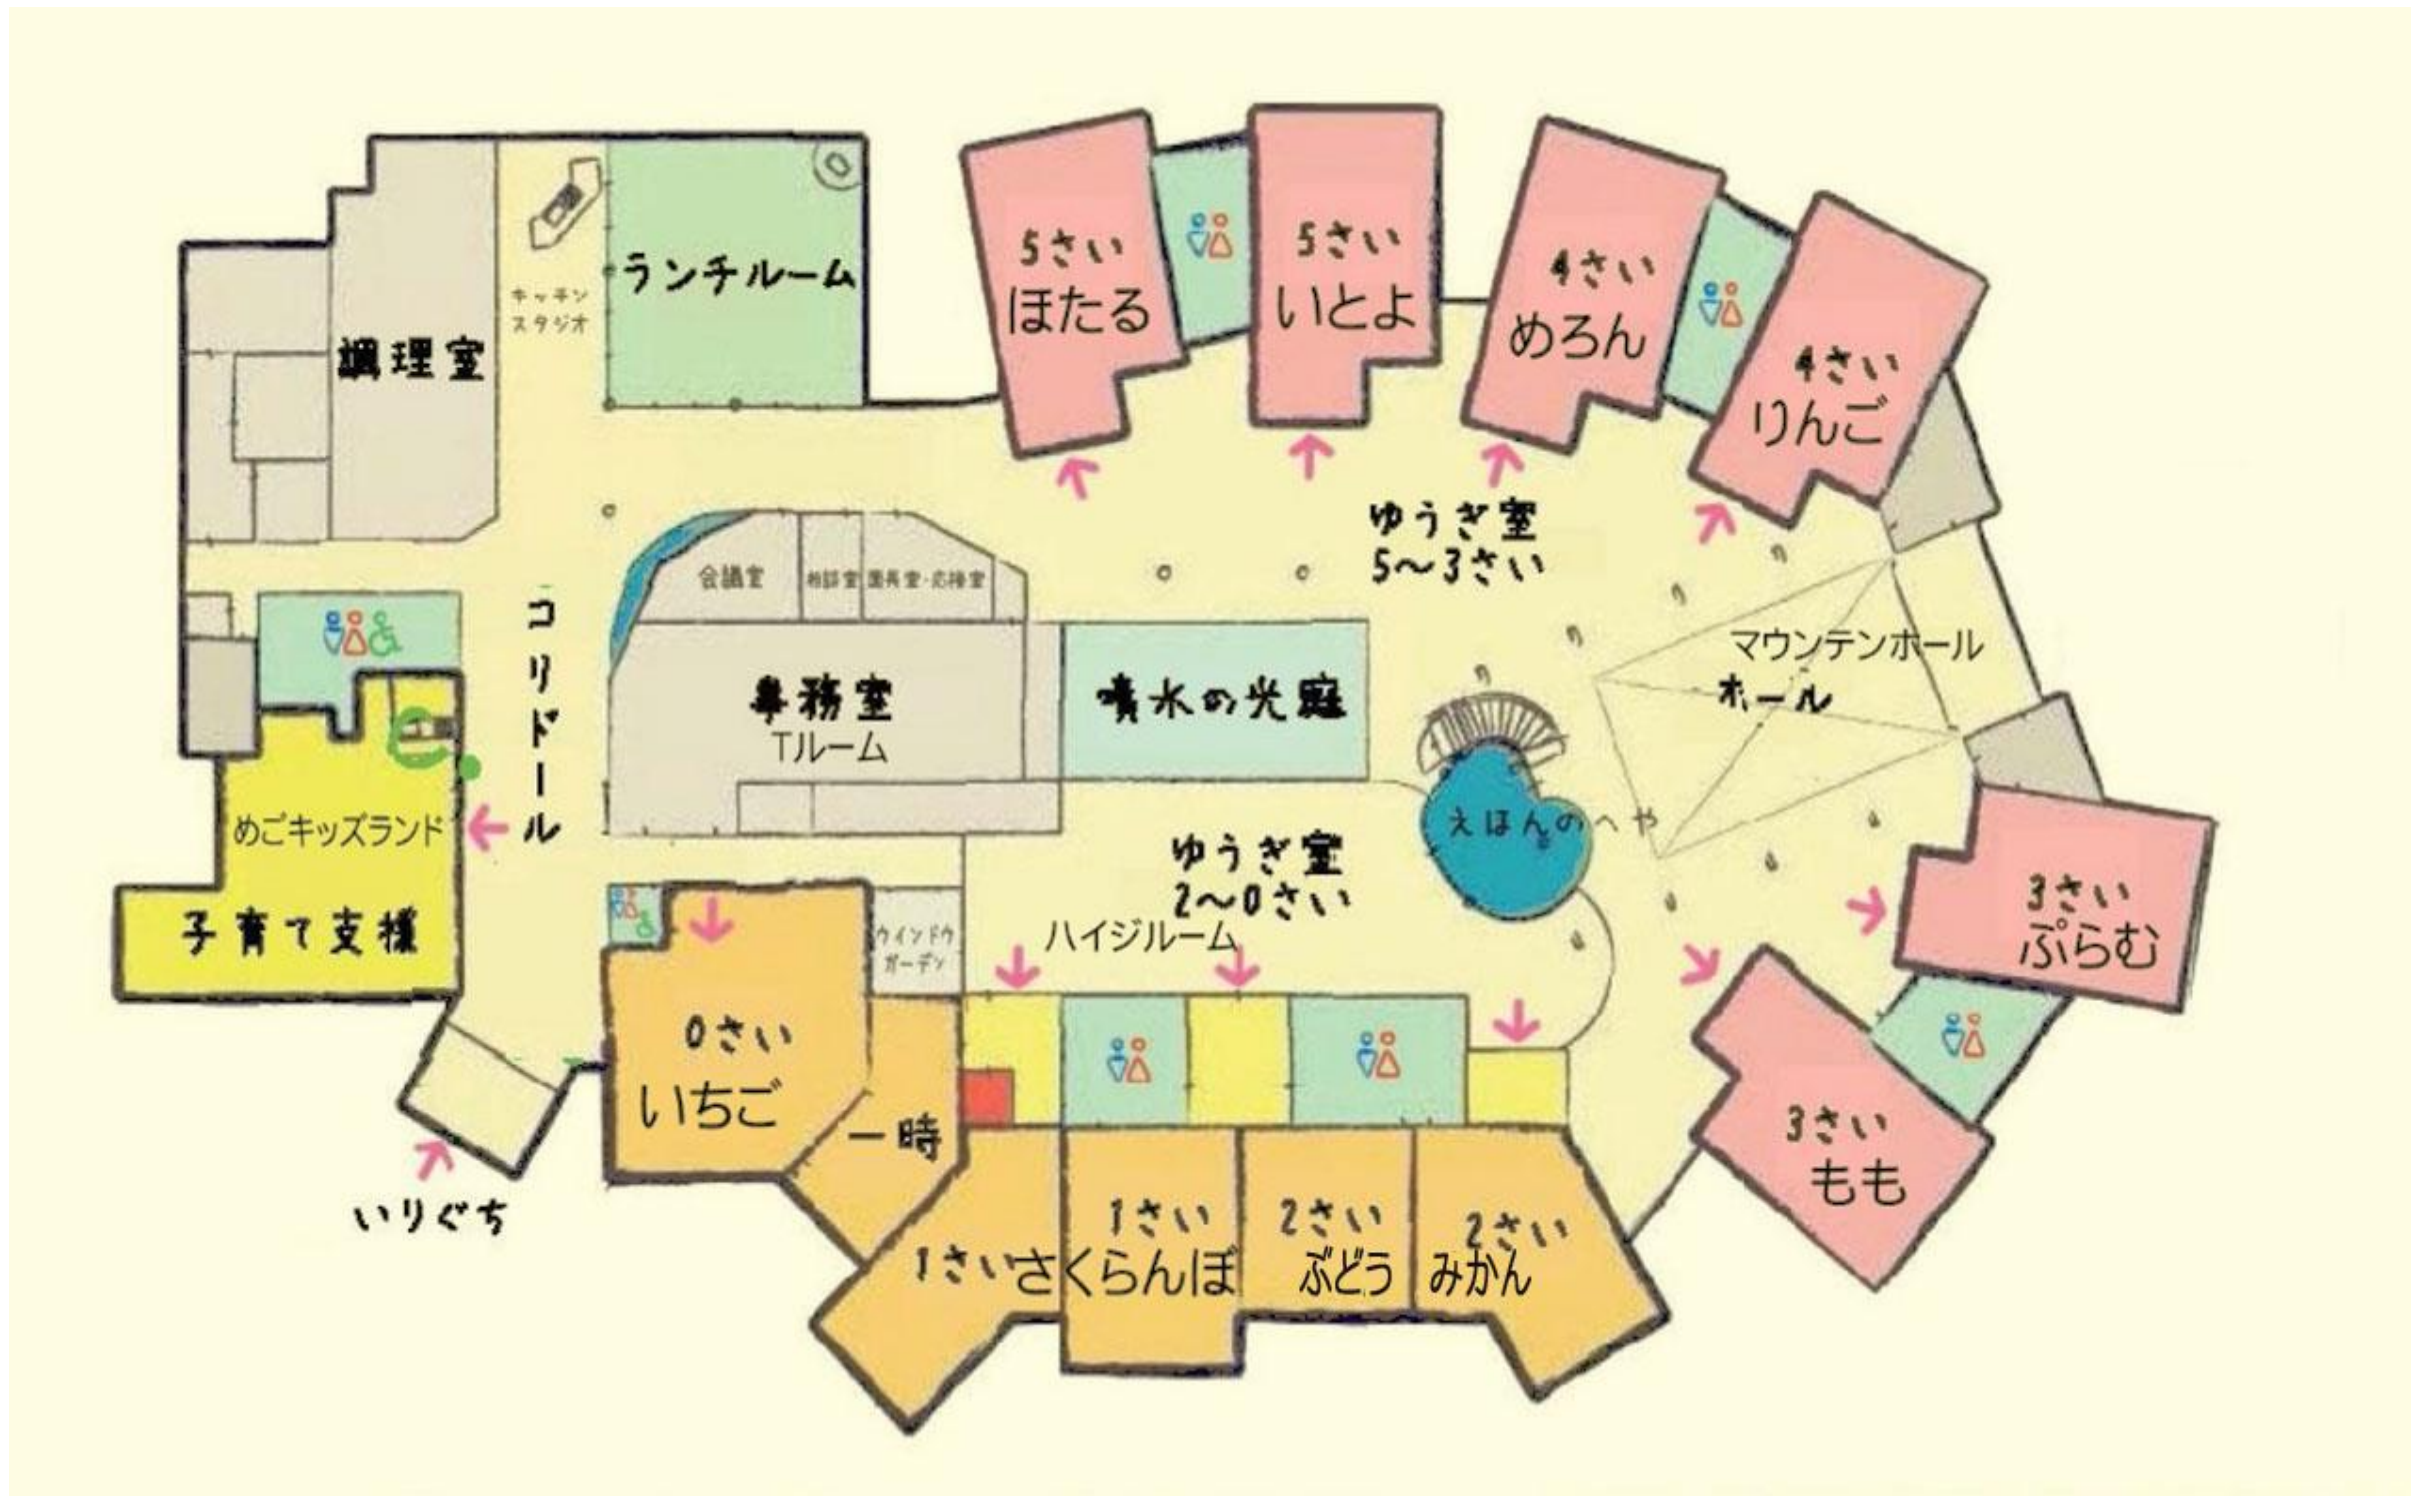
ランチルーム
キッチンスタジオ
調理室
5さい ほたる
5さい いとよ
4さい めろん
4さい りんご
ゆうぎ室 5～3さい
会議室
相談室
園長室・応接室
コリドール
事務室
Tルーム
噴水の光庭
マウンテンホール
ホール
えほんのへや
めごキッズランド
子育て支援
ゆうぎ室 2～0さい
ハイジルーム
ウインドウガーデン
3さい ぷらむ
3さい もも
0さい いちご
一時
いりぐち
1さい さくらんぼ
1さい
2さい ぶどう
2さい みかん